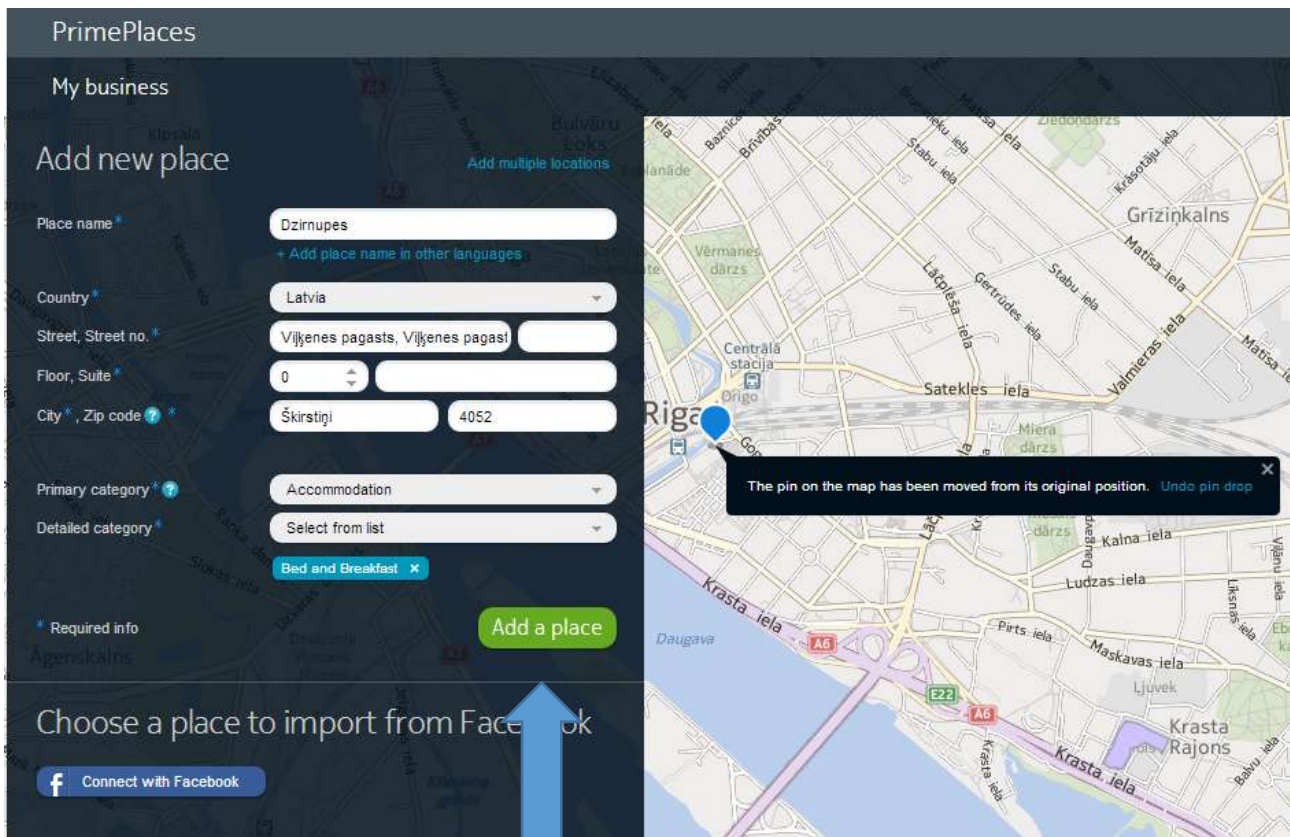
PrimePlaces

My business

Add new place

Add multiple locations

Place name* Dzirnupes

+ Add place name in other languages

Country* Latvia

Street, Street no.* Viļķenes pagasts, Viļķenes pagast

Floor, Suite* 0

City*, Zip code ? * Škirstiņi 4052

Primary category* ? Accommodation

Detailed category* Select from list

Bed and Breakfast ×

* Required info

Add a place

Choose a place to import from Face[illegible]ok

Connect with Facebook

The pin on the map has been moved from its original position. Undo pin drop

×

Rīga

Centrālā stacija

Origo

Satekles iela

Grīziņkalns

Matīsa iela

Stabu iela

Gertrūdes iela

Lāčplēša iela

Vērmanes dārzs

Valmieras iela

Brīvības

Baznīcas

Miera dārzs

Kalna iela

Ludzas iela

Krasta iela

Pirts iela

Maskavas iela

Daugava

A6

E22

Ļjuvek

Krasta Rajons

Krāsotāju iela

Bulvāru Loks

Esplanāde

Āgenskalns